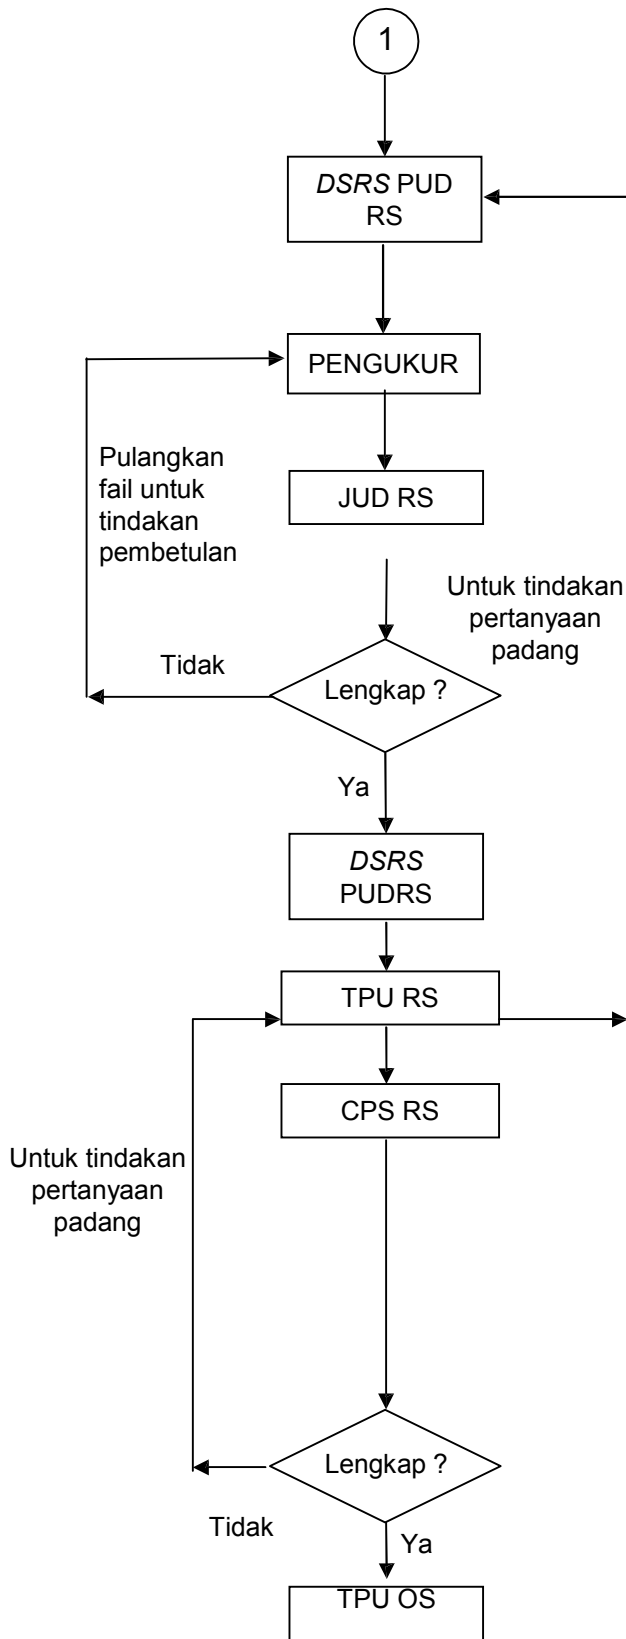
1

DSRS PUD RS

PENGUKUR

Pulangkan fail untuk tindakan pembetulan

JUD RS

Untuk tindakan pertanyaan padang

Tidak

Lengkap ?

Ya

DSRS PUDRS

TPU RS

CPS RS

Untuk tindakan pertanyaan padang

Lengkap ?

Tidak

Ya

TPU OS